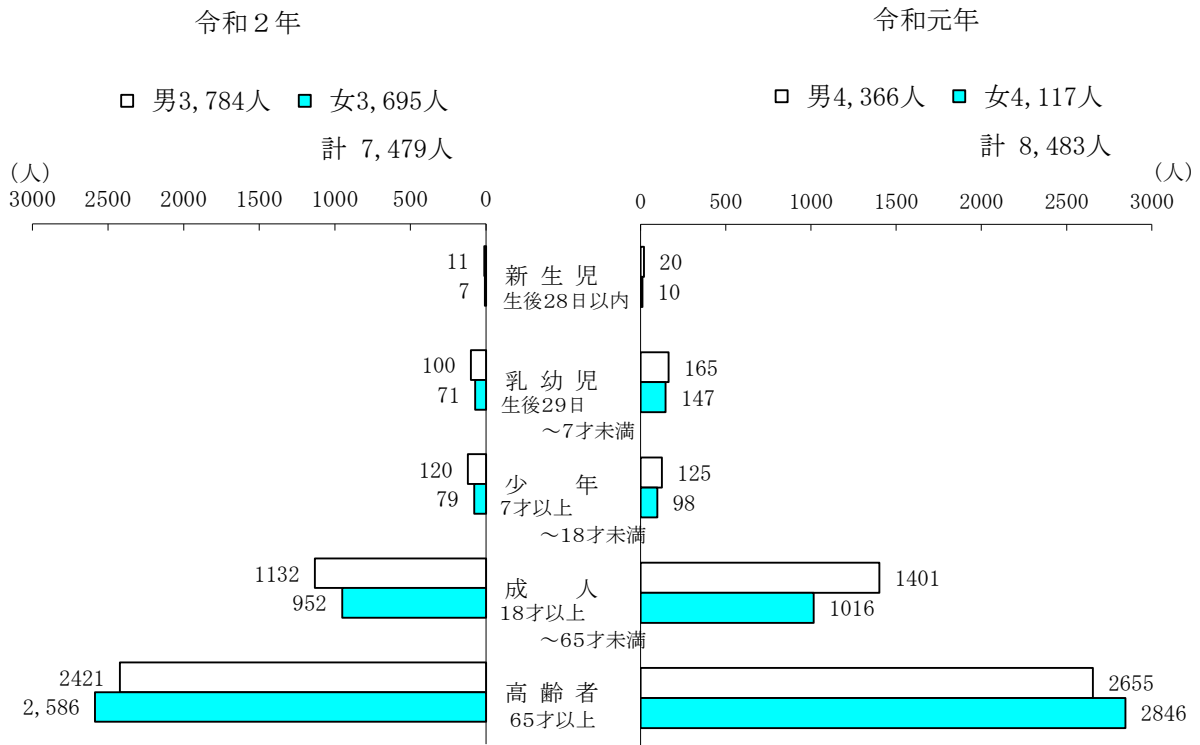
令和２年

男3,784人　女3,695人

計 7,479人

（人）
3000 2500 2000 1500 1000 500 0

令和元年

男4,366人　女4,117人

計 8,483人

（人）
0 500 1000 1500 2000 2500 3000

11
7
新 生 児
生後28日以内
20
10

100
71
乳 幼 児
生後29日
～7才未満
165
147

120
79
少 年
7才以上
～18才未満
125
98

1132
952
成 人
18才以上
～65才未満
1401
1016

2421
2,586
高 齢 者
65才以上
2655
2846